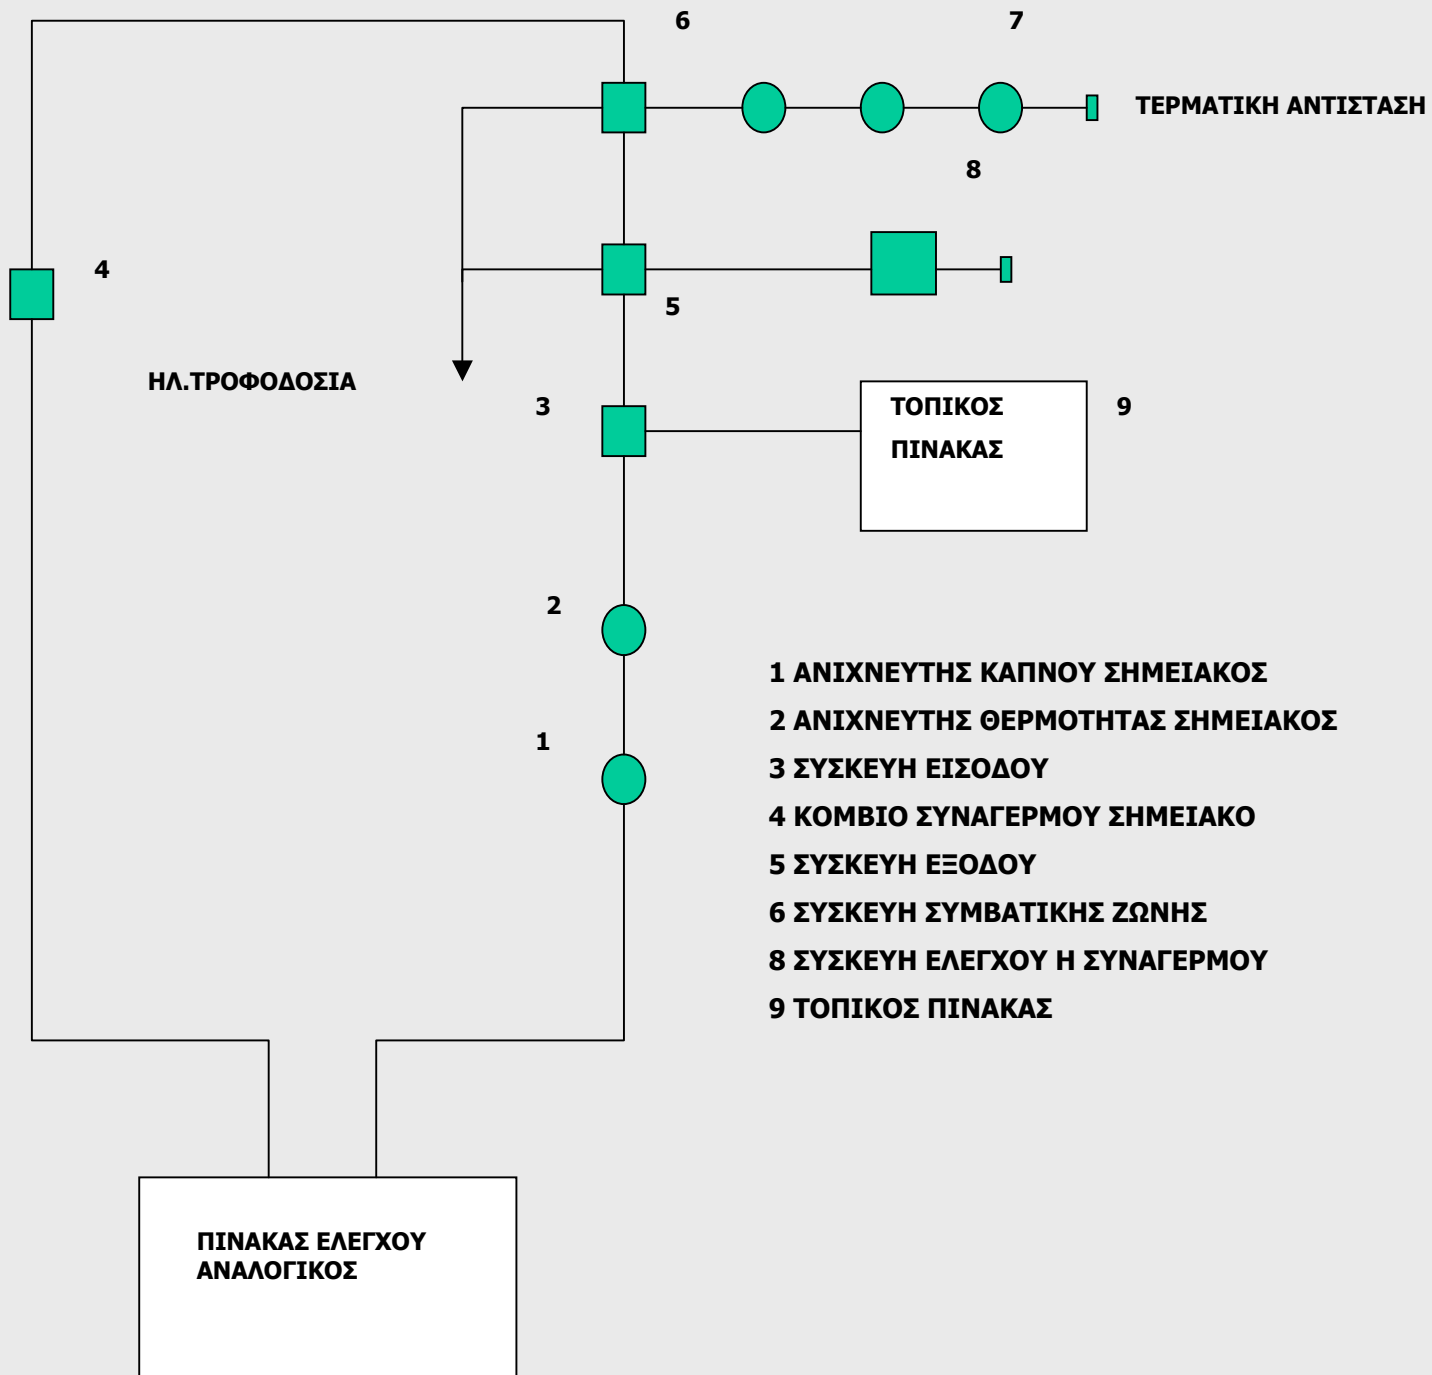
6

7

ΤΕΡΜΑΤΙΚΗ ΑΝΤΙΣΤΑΣΗ

8

4

5

ΗΛ.ΤΡΟΦΟΔΟΣΙΑ

3

ΤΟΠΙΚΟΣ ΠΙΝΑΚΑΣ

9

2

1

1 ΑΝΙΧΝΕΥΤΗΣ ΚΑΠΝΟΥ ΣΗΜΕΙΑΚΟΣ
2 ΑΝΙΧΝΕΥΤΗΣ ΘΕΡΜΟΤΗΤΑΣ ΣΗΜΕΙΑΚΟΣ
3 ΣΥΣΚΕΥΗ ΕΙΣΟΔΟΥ
4 ΚΟΜΒΙΟ ΣΥΝΑΓΕΡΜΟΥ ΣΗΜΕΙΑΚΟ
5 ΣΥΣΚΕΥΗ ΕΞΟΔΟΥ
6 ΣΥΣΚΕΥΗ ΣΥΜΒΑΤΙΚΗΣ ΖΩΝΗΣ
8 ΣΥΣΚΕΥΗ ΕΛΕΓΧΟΥ Η ΣΥΝΑΓΕΡΜΟΥ
9 ΤΟΠΙΚΟΣ ΠΙΝΑΚΑΣ

ΠΙΝΑΚΑΣ ΕΛΕΓΧΟΥ ΑΝΑΛΟΓΙΚΟΣ